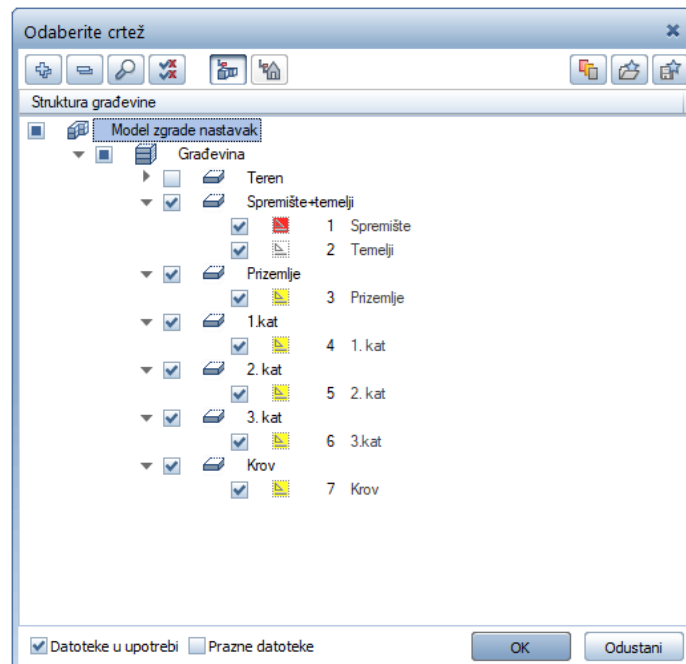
Odaberite crtež

Struktura građevine

Model zgrade nastavak
Građevina
Teren
Spremište+temelji
1 Spremište
2 Temelji
Prizemlje
3 Prizemlje
1.kat
4 1. kat
2. kat
5 2. kat
3. kat
6 3.kat
Krov
7 Krov

Datoteke u upotrebi
Prazne datoteke
OK
Odustani